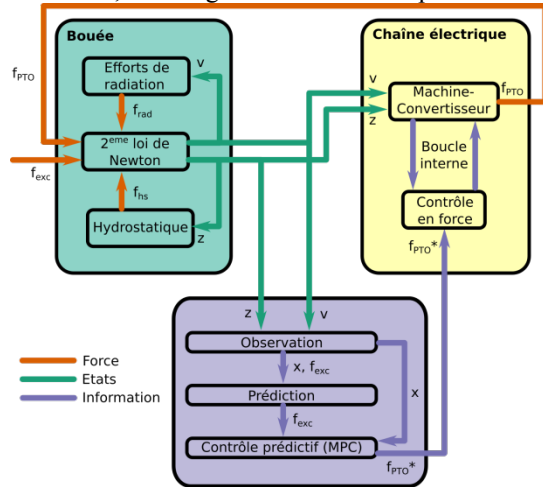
Bouée

Efforts de radiation

$f_{rad}$

$2^{eme}$ loi de Newton

$f_{hs}$

Hydrostatique

v

z

$f_{PTO}$

$f_{exc}$

Chaîne électrique

v

z

Machine-Convertisseur

$f_{PTO}$

Boucle interne

Contrôle en force

$f_{PTO}$*

z

v

Observation

x, $f_{exc}$

Prédiction

$f_{exc}$

Contrôle prédictif (MPC)

x

$f_{PTO}$*

Force

Etats

Information